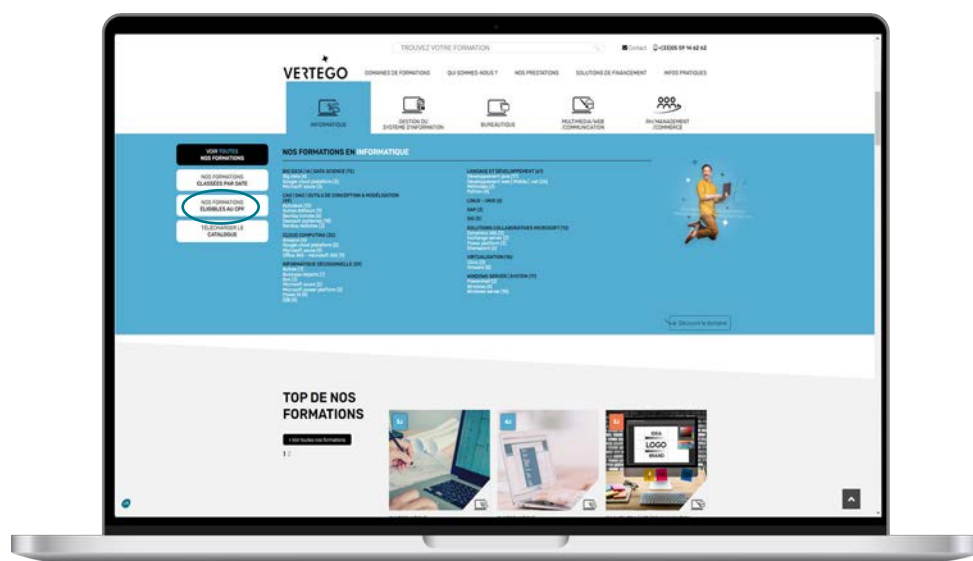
TROUVEZ VOTRE FORMATION

Contact +(33)05 59 14 62 62

VERTEGO

DOMAINES DE FORMATIONS QUI SOMMES-NOUS ? NOS PRESTATIONS SOLUTIONS DE FINANCEMENT INFOS PRATIQUES

INFORMATIQUE

GESTION DU SYSTÈME D'INFORMATION

BUREAUTIQUE

MULTIMEDIA/WEB /COMMUNICATION

RH/MANAGEMENT /COMMERCE

VOIR TOUTES NOS FORMATIONS

NOS FORMATIONS CLASSÉES PAR DATE

NOS FORMATIONS ÉLIGIBLES AU CPF

TÉLÉCHARGER LE CATALOGUE

NOS FORMATIONS EN INFORMATIQUE

BIG DATA / IA / DATA SCIENCE

CAO / DAO / OUTILS DE CONCEPTION & MODÉLISATION

CLOUD COMPUTING

INFORMATIQUE DÉCISIONNELLE

LANGAGE ET DÉVELOPPEMENT

LINUX - UNIX

SAP

SIG

SOLUTIONS COLLABORATIVES MICROSOFT

VIRTUALISATION

WINDOWS SERVER / SYSTEM

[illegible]

Découvrir le domaine

TOP DE NOS FORMATIONS

Voir toutes nos formations

1 2

IDEA LOGO BRAND